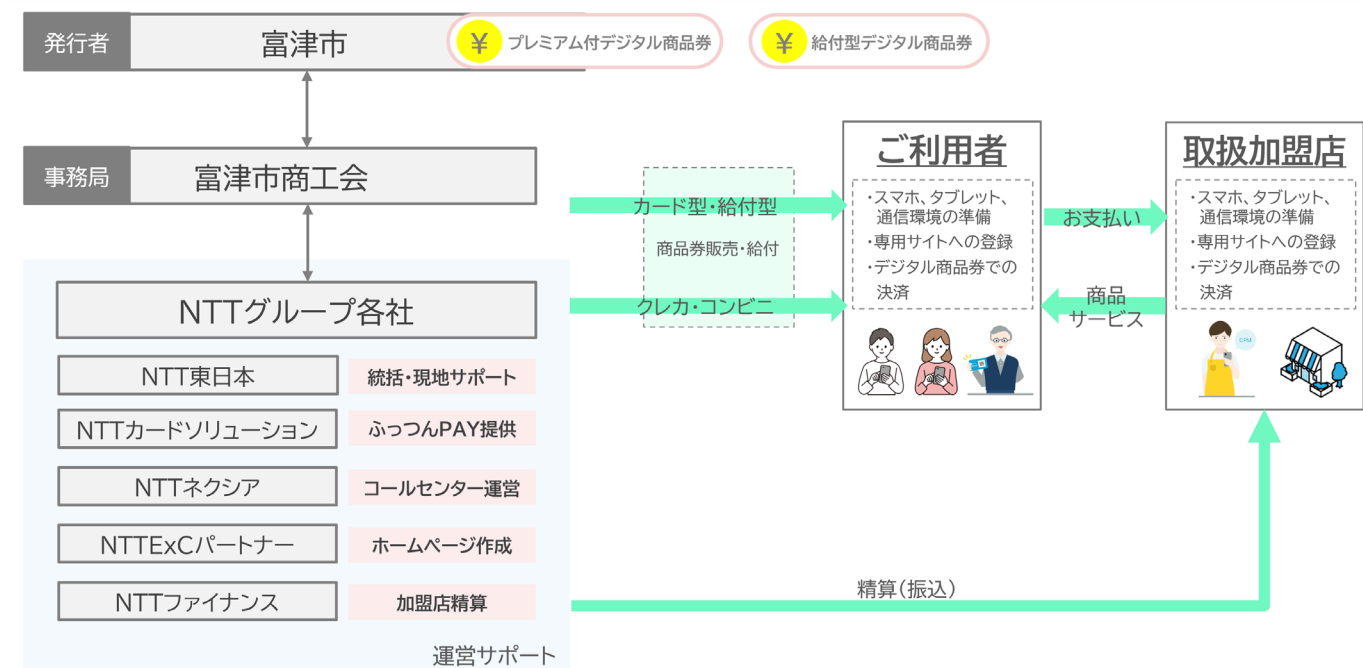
発行者 富津市

¥ プレミアム付デジタル商品券

¥ 給付型デジタル商品券

事務局 富津市商工会

NTTグループ各社

NTT東日本 統括・現地サポート

NTTカードソリューション ふっつんPAY提供

NTTネクシア コールセンター運営

NTTExCパートナー ホームページ作成

NTTファイナンス 加盟店精算

運営サポート

カード型・給付型

商品券販売・給付

クレカ・コンビニ

ご利用者

・スマホ、タブレット、通信環境の準備
・専用サイトへの登録
・デジタル商品券での決済

お支払い

商品 サービス

取扱加盟店

・スマホ、タブレット、通信環境の準備
・専用サイトへの登録
・デジタル商品券での決済

精算（振込）